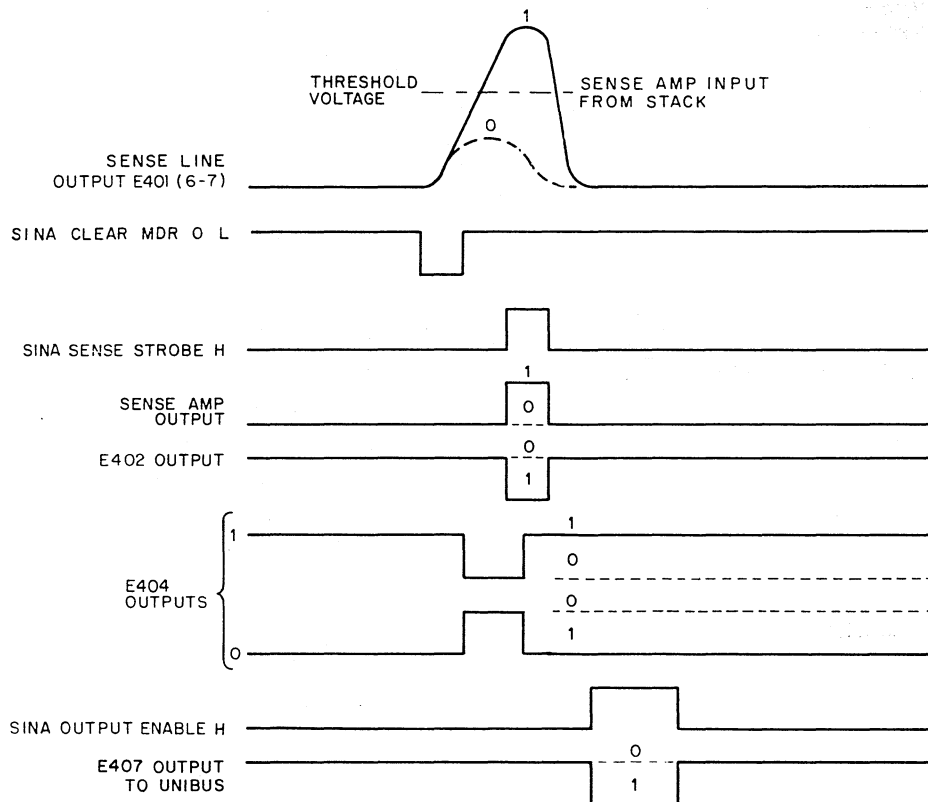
1

THRESHOLD VOLTAGE

SENSE AMP INPUT FROM STACK

0

SENSE LINE OUTPUT E401 (6-7)

SINA CLEAR MDR 0 L

SINA SENSE STROBE H

1

SENSE AMP OUTPUT

0

0

E402 OUTPUT

1

1

1

0

E404 OUTPUTS

0

0

1

SINA OUTPUT ENABLE H

0

E407 OUTPUT TO UNIBUS

1